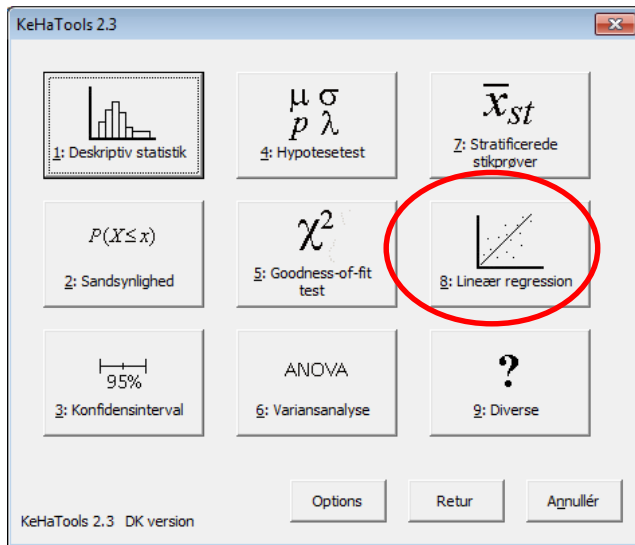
KeHaTools 2.3

1: Deskriptiv statistik

$\mu$ $\sigma$
$p$ $\lambda$

4: Hypotesetest

$\overline{x}_{st}$

7: Stratificerede stikprøver

$P(X \leq x)$

2: Sandsynlighed

$\chi^2$

5: Goodness-of-fit test

8: Lineær regression

95%

3: Konfidensinterval

ANOVA

6: Variansanalyse

?

9: Diverse

Options

Retur

Annullér

KeHaTools 2.3 DK version